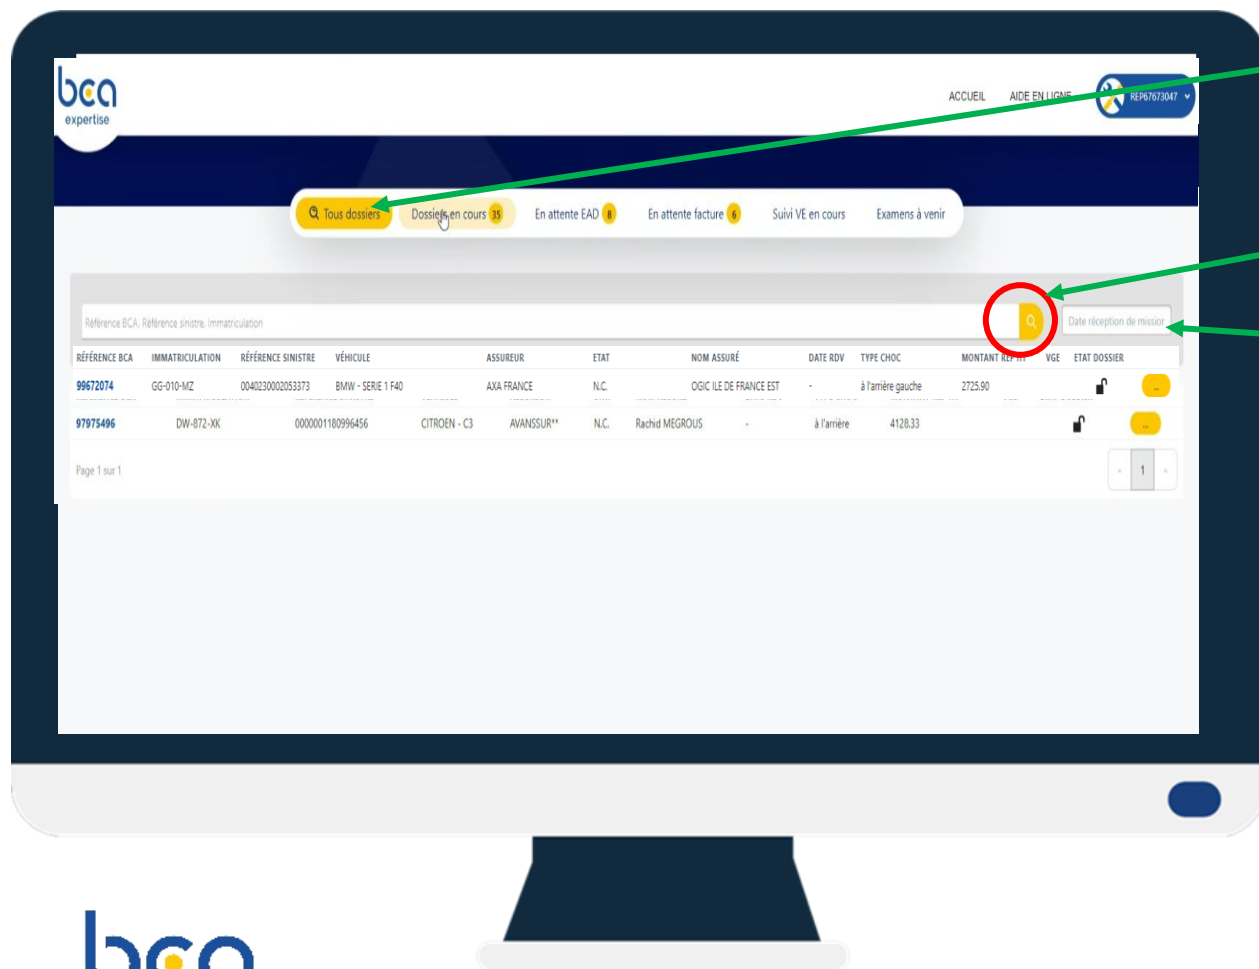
bca expertise

ACCUEIL AIDE EN LIGNE REP67673047

Tous dossiers Dossiers en cours 35 En attente EAD 8 En attente facture 6 Suivi VE en cours Examens à venir

Référence BCA, Référence sinistre, Immatriculation

Date réception de mission

| RÉFÉRENCE BCA | IMMATRICULATION | RÉFÉRENCE SINISTRE | VÉHICULE | ASSUREUR | ETAT | NOM ASSURÉ | DATE RDV | TYPE CHOC | MONTANT REP TTC | VGE | ETAT DOSSIER | |
|---|---|---|---|---|---|---|---|---|---|---|---|---|
| 99672074 | GG-010-MZ | 0040230002053373 | BMW - SERIE 1 F40 | AXA FRANCE | N.C. | OGIC ILE DE FRANCE EST | - | à l'arrière gauche | 2725.90 | | | ... |
| 97975496 | DW-872-XK | 0000001180996456 | CITROEN - C3 | AVANSSUR** | N.C. | Rachid MEGROUS | - | à l'arrière | 4128.33 | | | ... |

Page 1 sur 1

« 1 »

bca